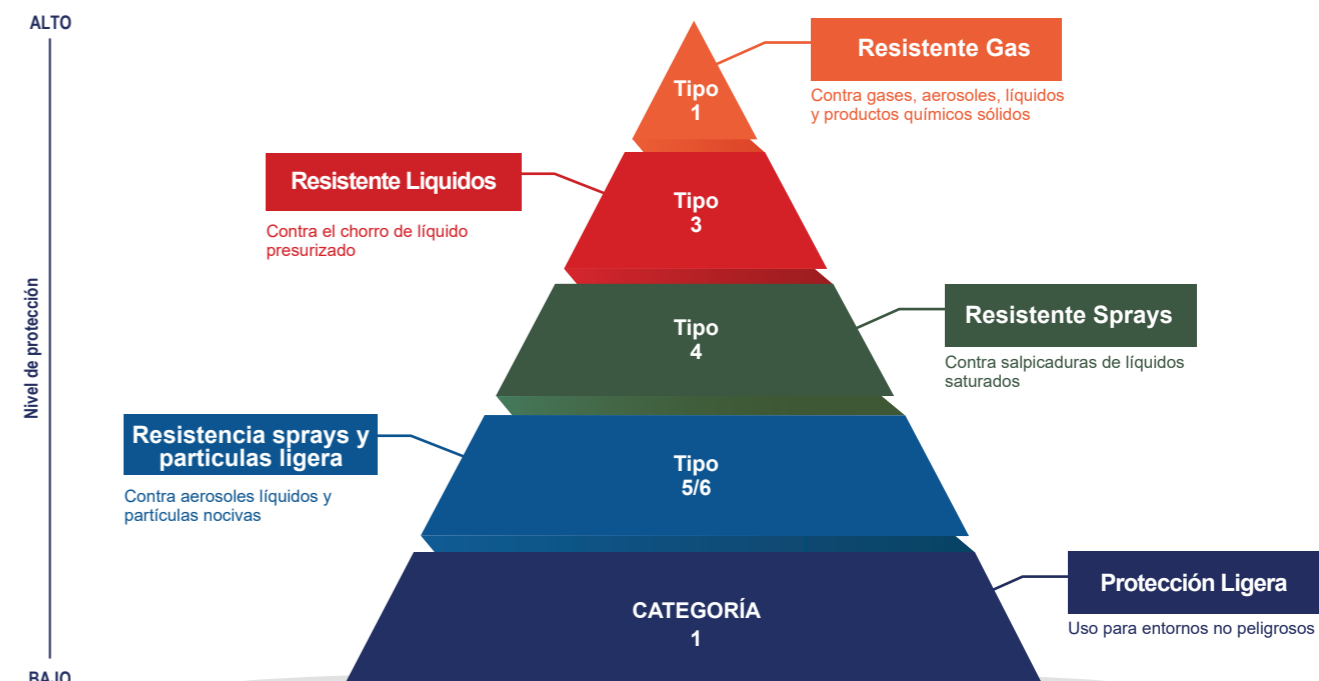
ALTO

Nivel de protección

BAJO

Tipo 1

Resistente Gas

Contra gases, aerosoles, líquidos y productos químicos sólidos

Resistente Liquidos

Contra el chorro de líquido presurizado

Tipo 3

Tipo 4

Resistente Sprays

Contra salpicaduras de líquidos saturados

Resistencia sprays y particulas ligera

Contra aerosoles líquidos y partículas nocivas

Tipo 5/6

CATEGORÍA 1

Protección Ligera

Uso para entornos no peligrosos